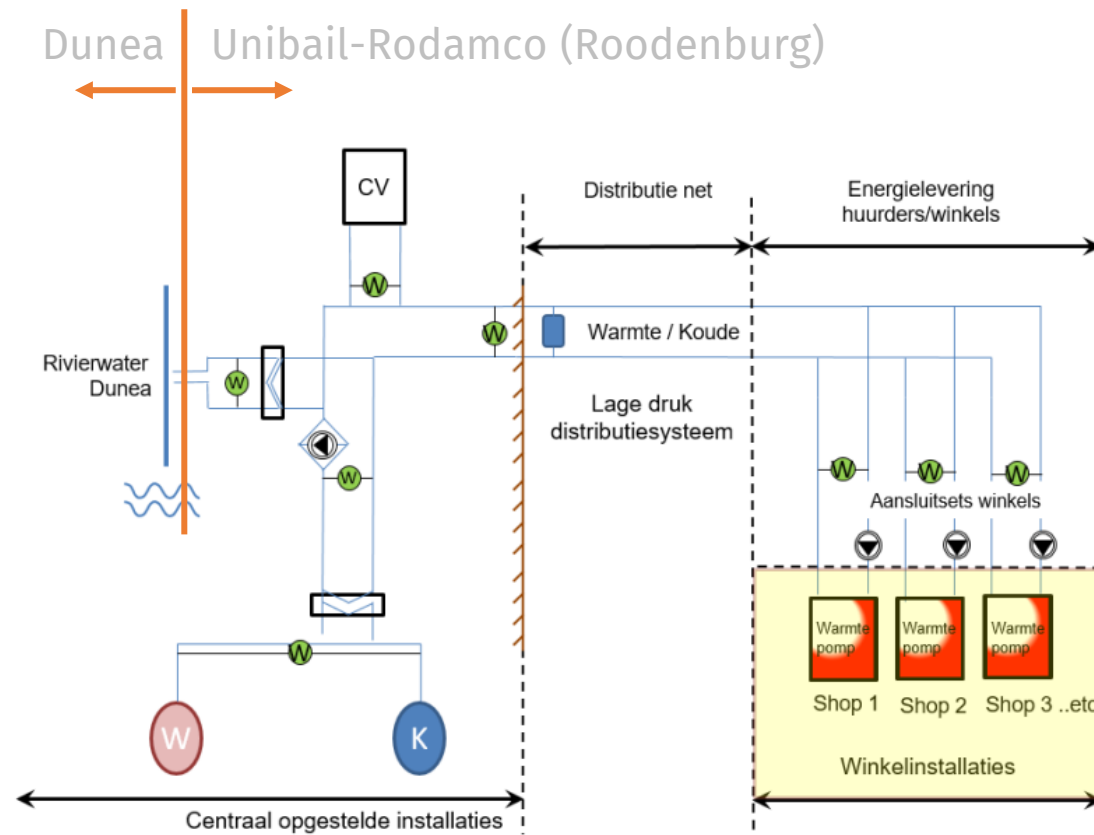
Dunea Unibail-Rodamco (Roodenburg)

CV

Distributie net

Energielevering huurders/winkels

W

W

Warmte / Koude

Rivierwater Dunea

W

Lage druk distributiesysteem

W

W

W

W

Aansluitsets winkels

Warmte pomp

Warmte pomp

Warmte pomp

Shop 1

Shop 2

Shop 3 ..etc

W

W

K

Winkelinstallaties

Centraal opgestelde installaties